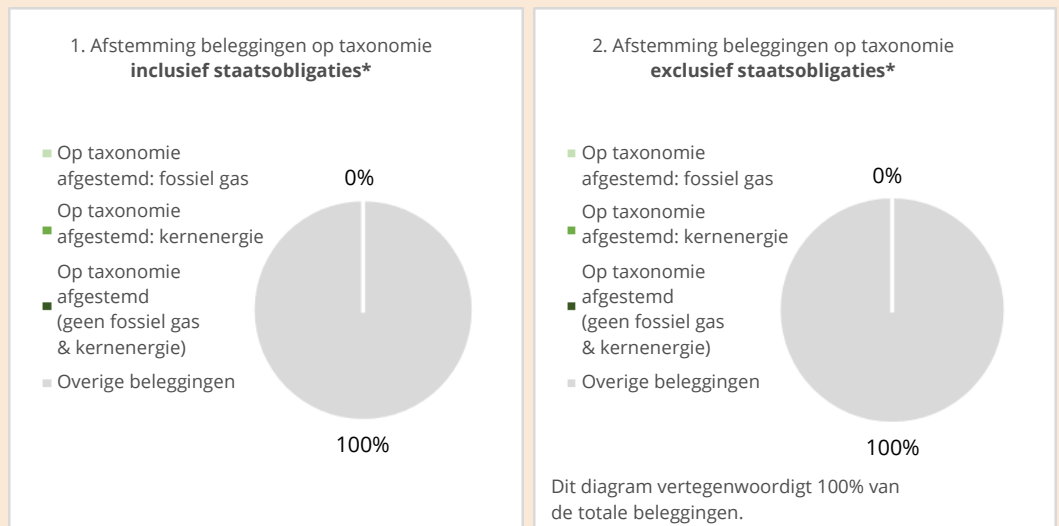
1. Afstemming beleggingen op taxonomie **inclusief staatsobligaties***

Op taxonomie afgestemd: fossiel gas

Op taxonomie afgestemd: kernenergie

Op taxonomie afgestemd (geen fossiel gas & kernenergie)

Overige beleggingen

0%

100%

2. Afstemming beleggingen op taxonomie **exclusief staatsobligaties***

Op taxonomie afgestemd: fossiel gas

Op taxonomie afgestemd: kernenergie

Op taxonomie afgestemd (geen fossiel gas & kernenergie)

Overige beleggingen

0%

100%

Dit diagram vertegenwoordigt 100% van de totale beleggingen.